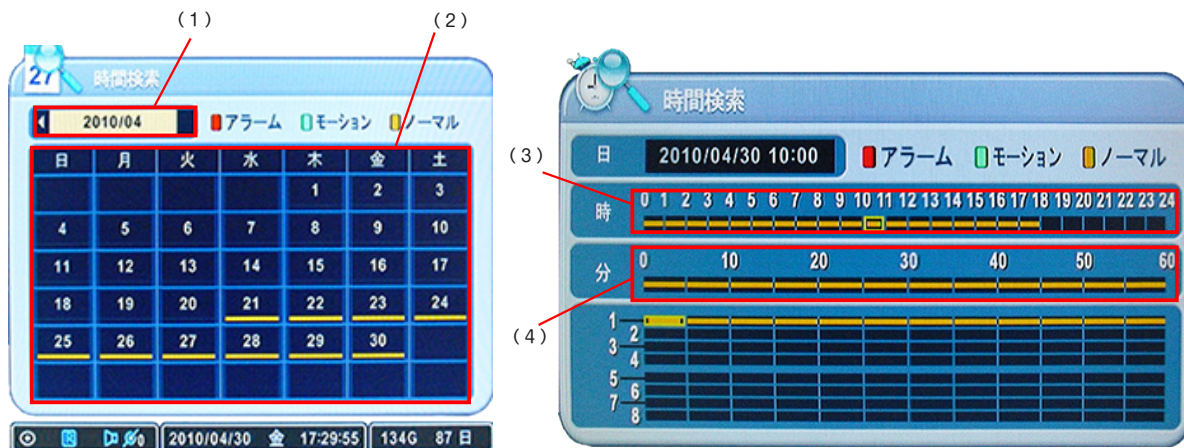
(1)

(2)

27 時間検索

2010/04

アラーム モーション ノーマル

| 日 | 月 | 火 | 水 | 木 | 金 | 土 |
|---|---|---|---|---|---|---|
| | | | | 1 | 2 | 3 |
| 4 | 5 | 6 | 7 | 8 | 9 | 10 |
| 11 | 12 | 13 | 14 | 15 | 16 | 17 |
| 18 | 19 | 20 | 21 | 22 | 23 | 24 |
| 25 | 26 | 27 | 28 | 29 | 30 | |
| | | | | | | |

2010/04/30 金 17:29:55 134G 87 日

時間検索

(3)

日 2010/04/30 10:00

アラーム モーション ノーマル

時 0 1 2 3 4 5 6 7 8 9 10 11 12 13 14 15 16 17 18 19 20 21 22 23 24

分 0 10 20 30 40 50 60

(4)

1 2 3 4 5 6 7 8